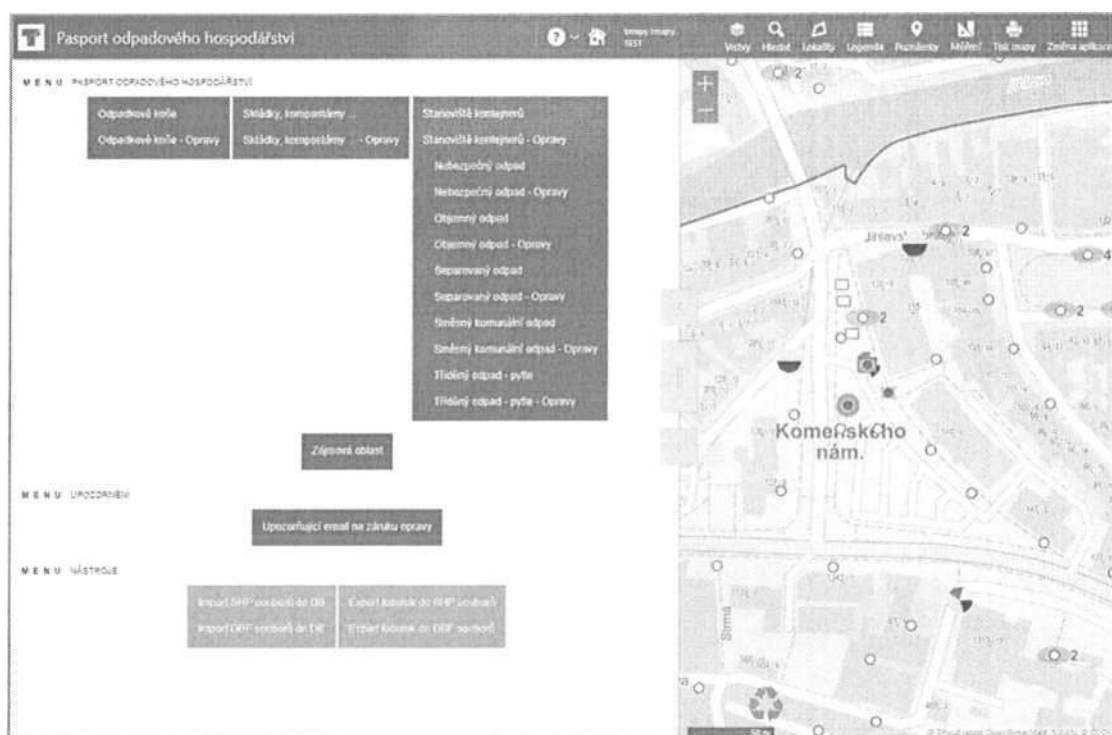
Pasport odpadového hospodářství

Vrstvy Hledat Lokality Legenda Poznámky Měření Tisk mapy Změna aplikace

MENU PASPORT ODPADOVÉHO HOSPODÁŘSTVÍ

Odpadkové koše
Odpadkové koše - Opravy

Skládky, kompostárny ...
Skládky, kompostárny ... - Opravy

Stanoviště kontejnerů
Stanoviště kontejnerů - Opravy
Nebezpečný odpad
Nebezpečný odpad - Opravy
Objemný odpad
Objemný odpad - Opravy
Separovaný odpad
Separovaný odpad - Opravy
Směsný komunální odpad
Směsný komunální odpad - Opravy
Tříděný odpad - pytle
Tříděný odpad - pytle - Opravy

Zájmová oblast

MENU UPOZORNĚNÍ

Upozorňující email na záruku opravy

MENU NÁSTROJE

Import SHP souborů do DB
Import DBF souborů do DB
Export katalogů do SHP souborů
Export katalogů do DBF souborů

2
Jihlavská
2
4
2
2
Komenského nám.
Stmá
2
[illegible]